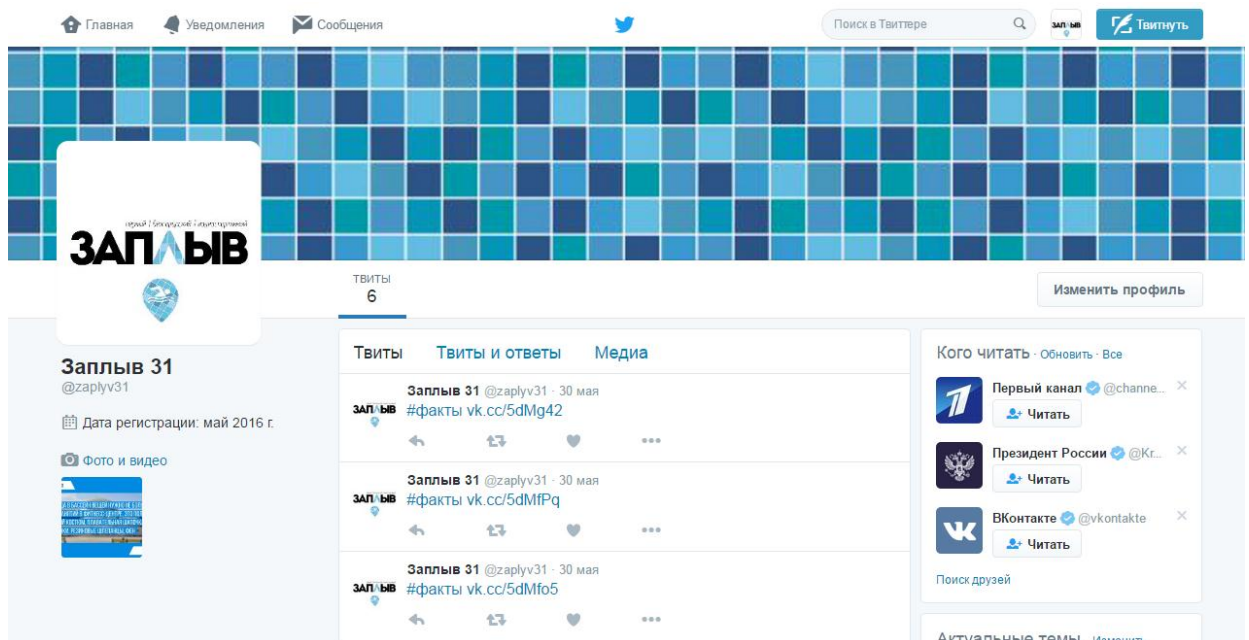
Главная Уведомления Сообщения

Поиск в Твиттере

Твитнуть

первый | белгородский | гидро-марафон

ЗАПЛЫВ

ТВИТЫ
6

Изменить профиль

Заплыв 31
@zaplyv31

Дата регистрации: май 2016 г.

Фото и видео

Твиты Твиты и ответы Медиа

Заплыв 31 @zaplyv31 · 30 мая
#факты vk.cc/5dMg42

Заплыв 31 @zaplyv31 · 30 мая
#факты vk.cc/5dMfPq

Заплыв 31 @zaplyv31 · 30 мая
#факты vk.cc/5dMfo5

Кого читать · Обновить · Все

Первый канал @channe...
Читать

Президент России @Kr...
Читать

ВКонтакте @vkontakte
Читать

Поиск друзей

Актуальные темы · Изменить